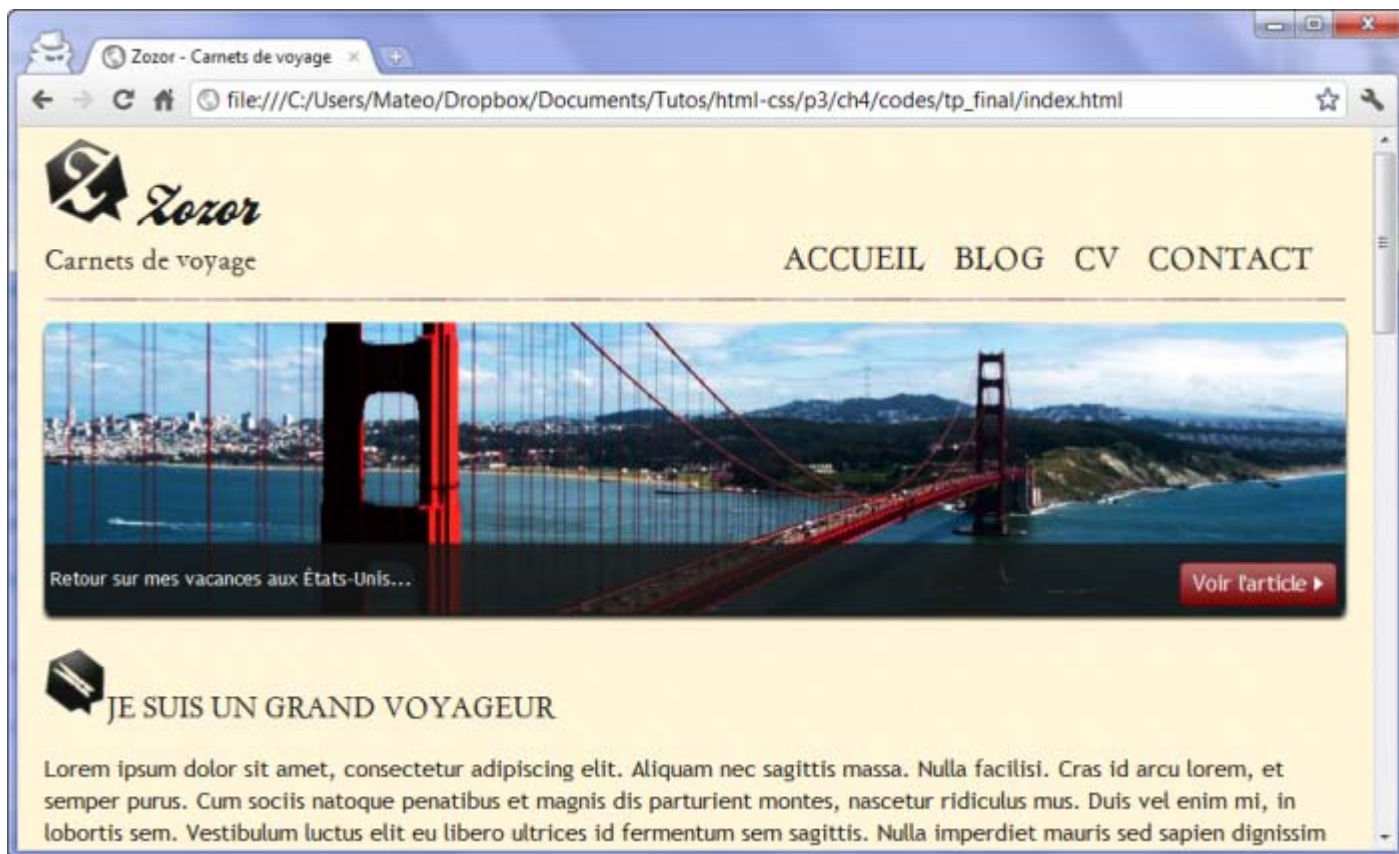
Zozor - Carnets de voyage ×

file:///C:/Users/Mateo/Dropbox/Documents/Tutos/html-css/p3/ch4/codes/tp_final/index.html

Zozor

Carnets de voyage

ACCUEIL BLOG CV CONTACT

Retour sur mes vacances aux États-Unis...

Voir l'article ▸

JE SUIS UN GRAND VOYAGEUR

Lorem ipsum dolor sit amet, consectetur adipiscing elit. Aliquam nec sagittis massa. Nulla facilisi. Cras id arcu lorem, et semper purus. Cum sociis natoque penatibus et magnis dis parturient montes, nascetur ridiculus mus. Duis vel enim mi, in lobortis sem. Vestibulum luctus elit eu libero ultrices id fermentum sem sagittis. Nulla imperdiet mauris sed sapien dignissim